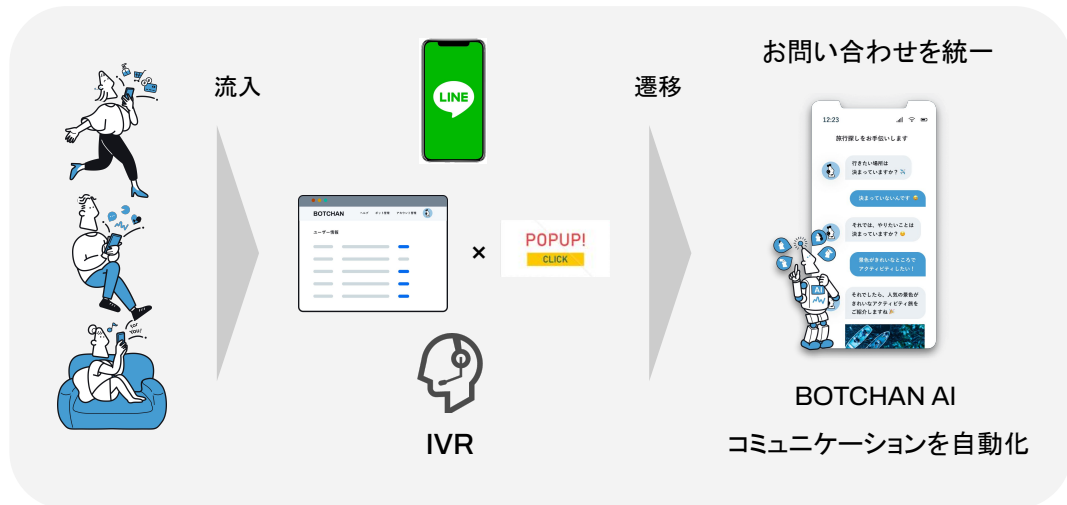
流入

LINE

BOTCHAN

ユーザー情報

×

POPUP!

CLICK

IVR

遷移

お問い合わせを統一

12:23

旅行探しをお手伝いします

行きたい場所は決まっていますか？

決まっていないんです

それでは、やりたいことは決まっていますか？

景色がきれいなところでアクティビティしたい！

それでしたら、人気の景色がきれいなアクティビティ例をご紹介しますね

AI

BOTCHAN AI

コミュニケーションを自動化